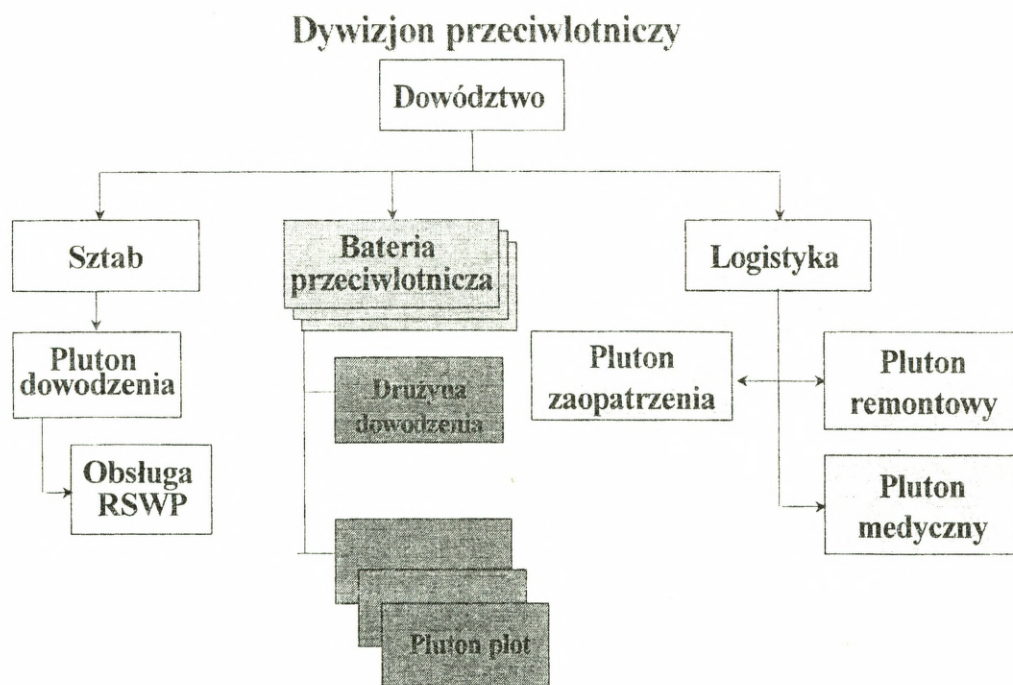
Dywizjon przeciwlotniczy

Dowództwo

Sztab

Bateria przeciwlotnicza

Logistyka

Pluton dowodzenia

Drużyna dowodzenia

Pluton zaopatrzenia

Pluton remontowy

Obsługa RSWP

Pluton medyczny

Pluton plot